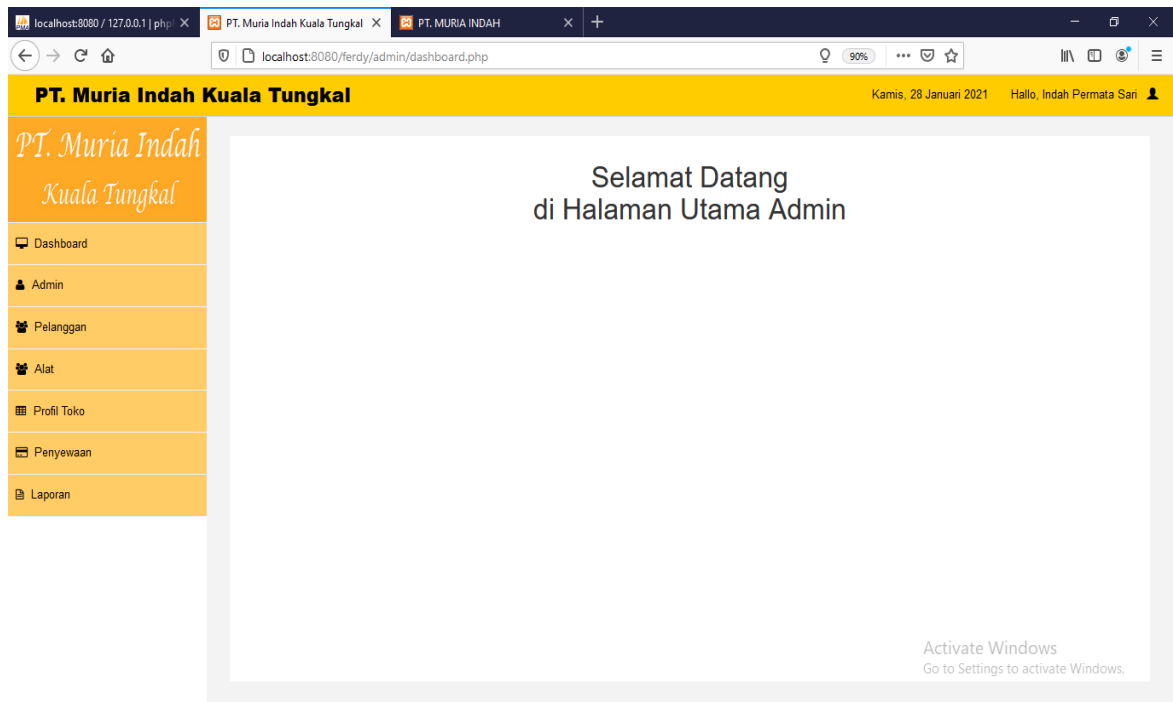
localhost:8080 / 127.0.0.1 | php
PT. Muria Indah Kuala Tungkal
PT. MURIA INDAH

localhost:8080/ferdy/admin/dashboard.php
90%

PT. Muria Indah Kuala Tungkal
Kamis, 28 Januari 2021
Hallo, Indah Permata Sari

PT. Muria Indah Kuala Tungkal

Dashboard
Admin
Pelanggan
Alat
Profil Toko
Penyewaan
Laporan

Selamat Datang
di Halaman Utama Admin

Activate Windows
Go to Settings to activate Windows.